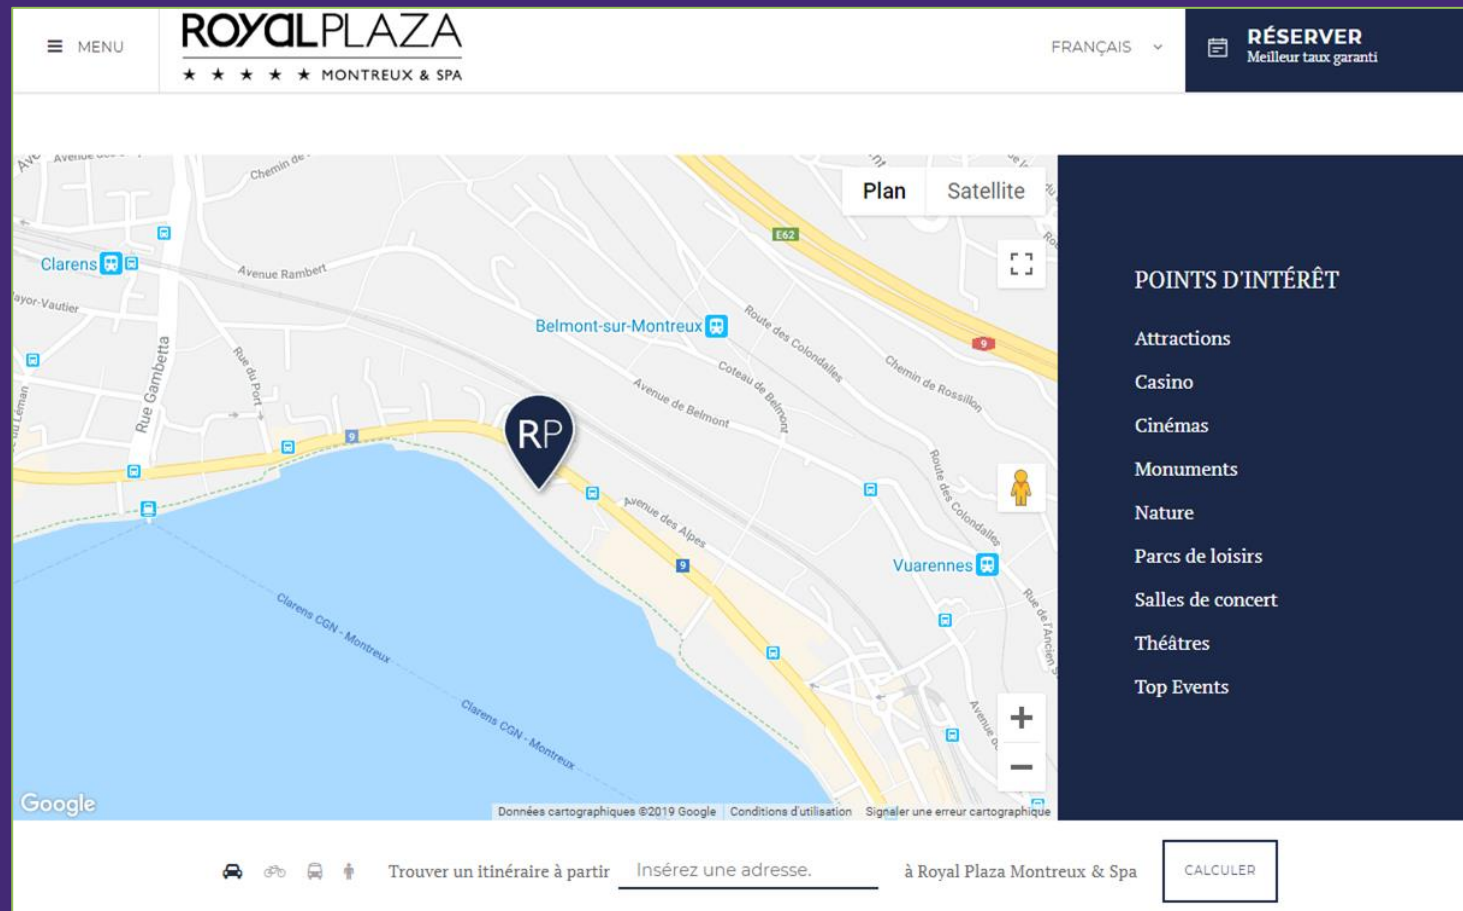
MENU

ROYALPLAZA
★ ★ ★ ★ ★ MONTREUX & SPA

FRANÇAIS

RÉSERVER
Meilleur taux garanti

Plan Satellite

Avenue
Chemin de
Clarens
Avenue Rambert
ayor-Vautier
E62
Belmont-sur-Montreux
Route des Colondalles
Chemin de Rossillon
9
Rue Gambetta
Rue du Port
du Léman
Coteau de Belmont
Avenue de Belmont
RP
9
Avenue des Alpes
9
Route des Colondalles
Vuarennes
Rue de l'Ancien
Clarens CGN - Montreux
Clarens CGN - Montreux
Avenue du

Google
Données cartographiques ©2019 Google Conditions d'utilisation Signaler une erreur cartographique

POINTS D'INTÉRÊT
Attractions
Casino
Cinémas
Monuments
Nature
Parcs de loisirs
Salles de concert
Théâtres
Top Events

Trouver un itinéraire à partir Insérez une adresse. à Royal Plaza Montreux & Spa CALCULER